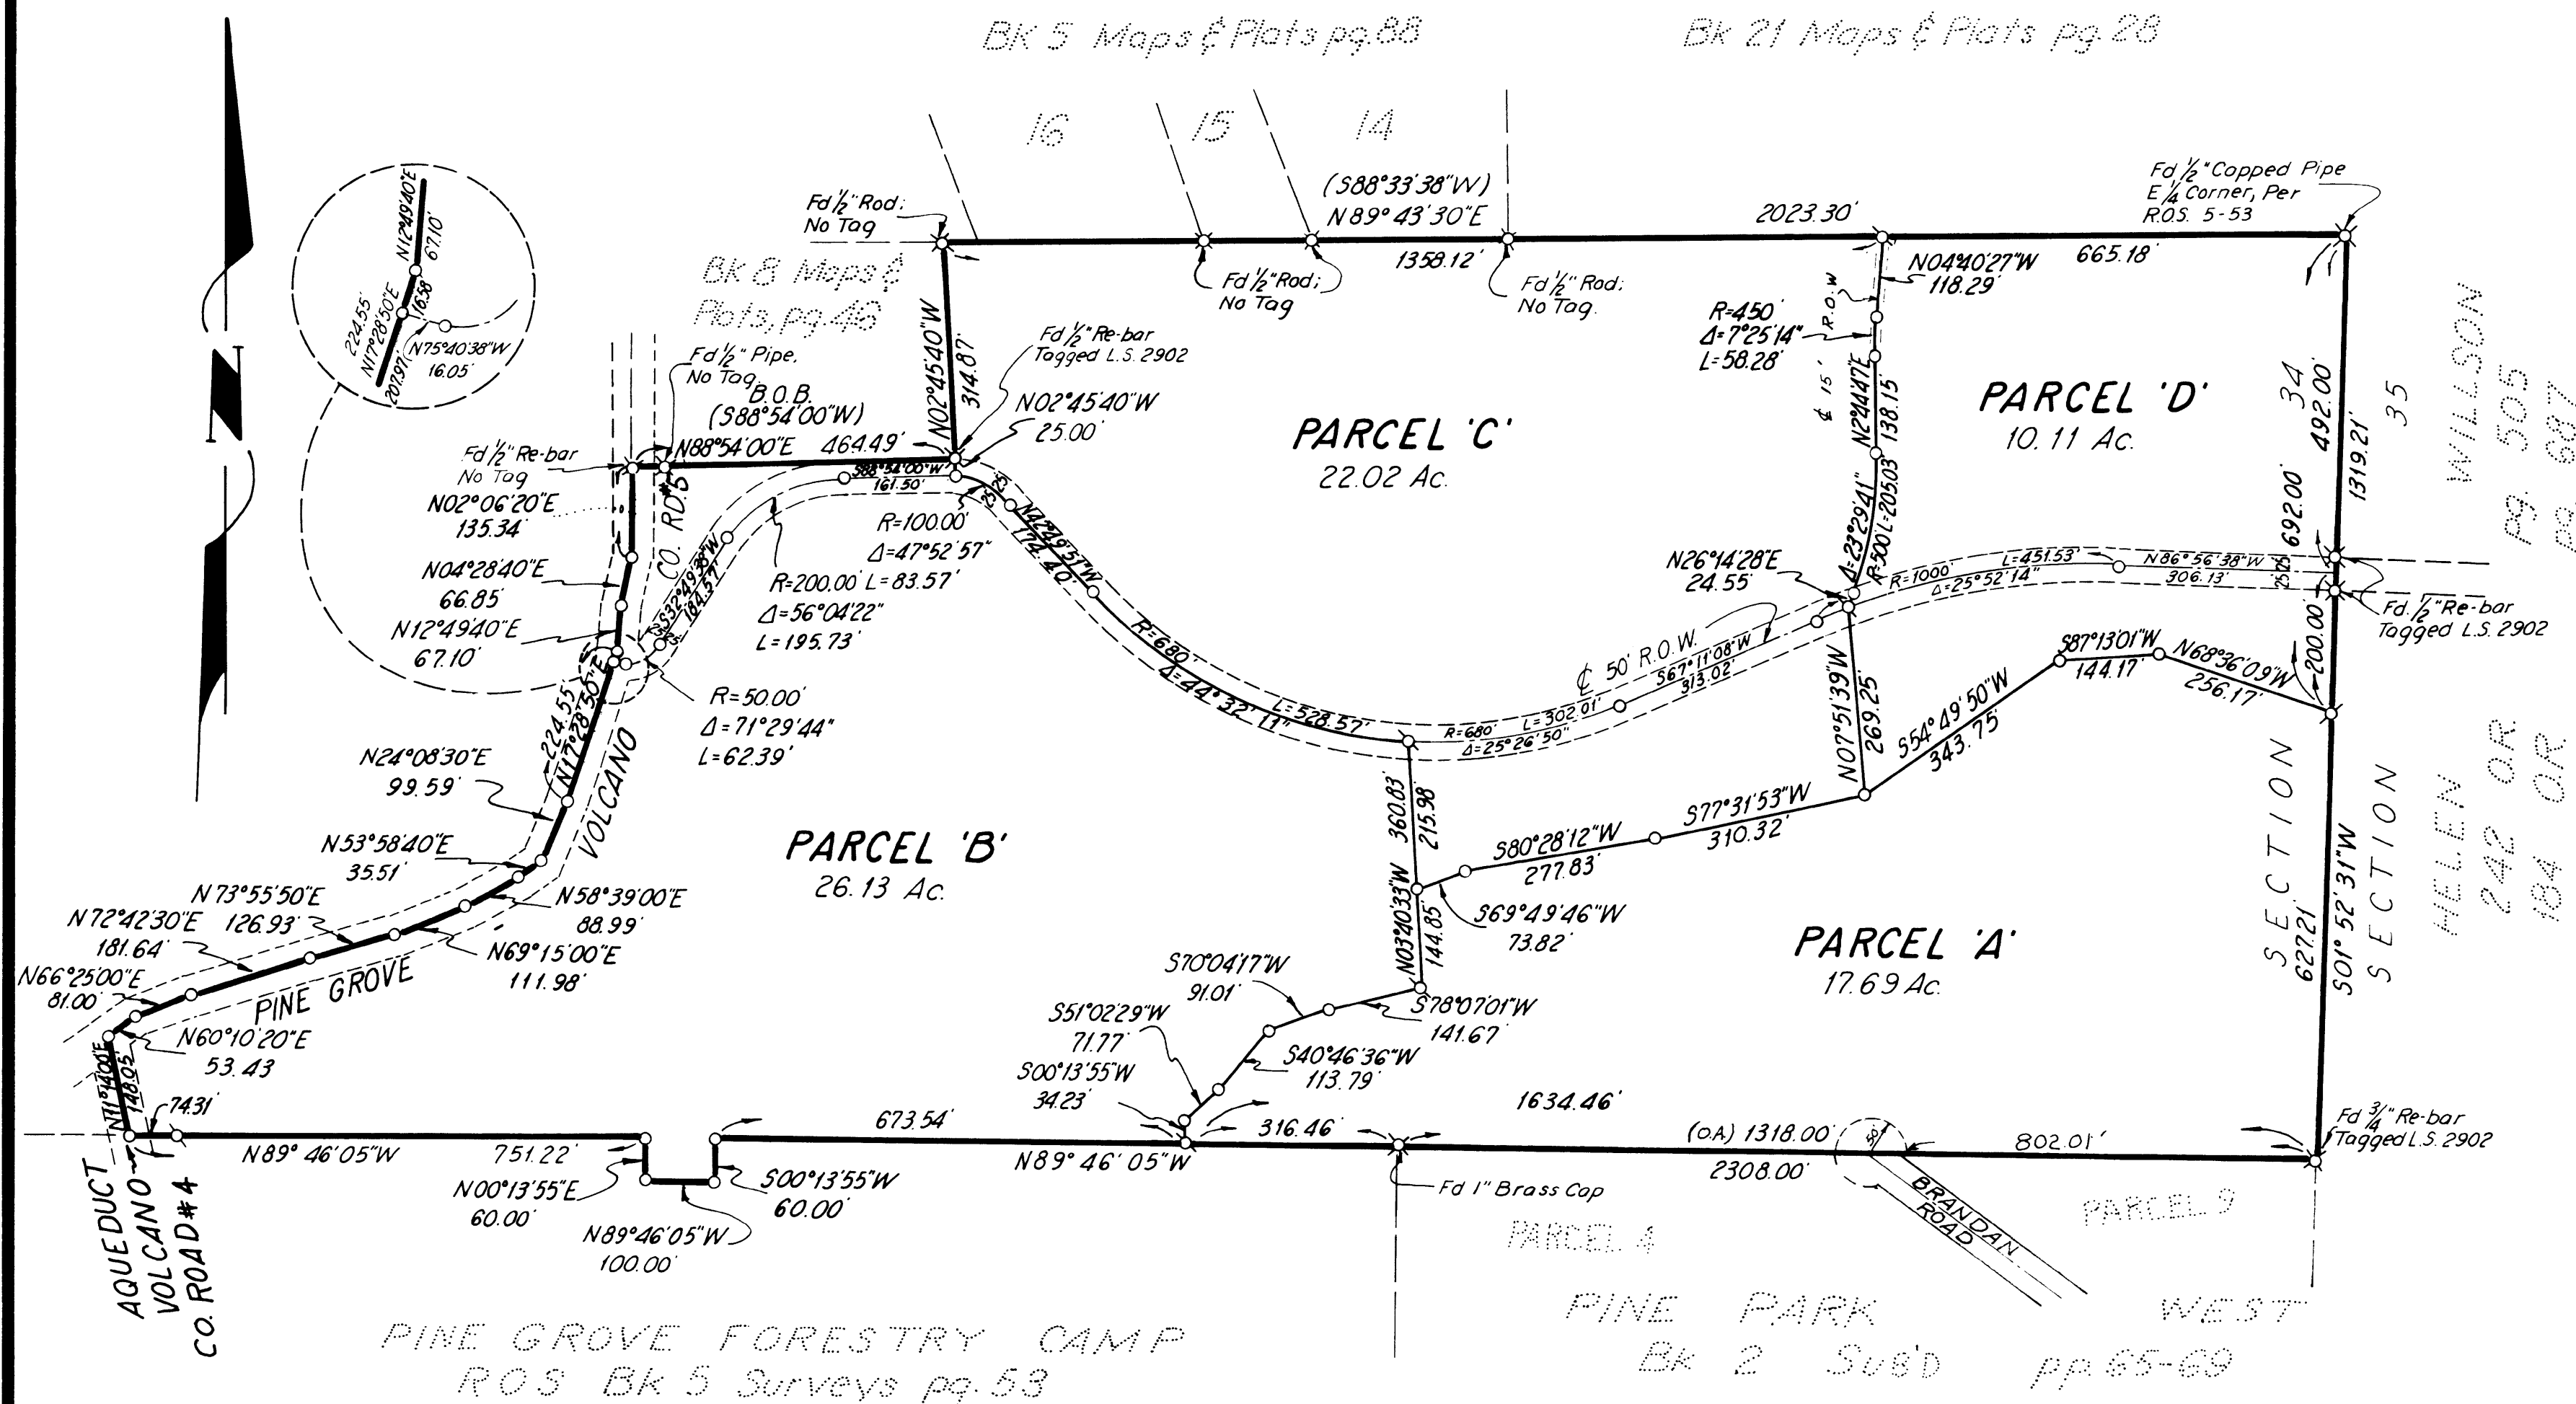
Bk 5 Maps & Plats pg. 88

Bk 21 Maps & Plats pg. 28

16

15

14

(S88°33'38"W)
N89° 43' 30"E
1358.12'

2023.30'

Fd ½" Capped Pipe
E ¼ Corner, Per
R.O.S. 5-53

Fd ½" Rod;
No Tag

Fd ½" Rod;
No Tag

Fd ½" Rod;
No Tag

N04°40'27"W
118.29'

665.18'

N12°49'40"E
67.10'
16.58
224.55'
N17°28'50"E
201.97'
N75°40'38"W
16.05'

Bk 8 Maps & Plats, pg. 46

R=450'
Δ=7°25'14"
L=58.28'

R.O.W.

Fd ½" Re-bar
Tagged L.S. 2902

N02°45'40"W
314.87'

N02°45'40"W
25.00'

Fd ½" Pipe,
No Tag
B.O.B.
(S88°54'00"W)
N88°54'00"E 464.49'

S88°54'00"W
161.50'

PARCEL 'C'
22.02 Ac.

℄ 15'

N2°44'47"E
138.15

PARCEL 'D'
10.11 Ac.

34
492.00'

35

1319.21'

WILLSON
Pg. 505
Pg. 687

Fd ½" Re-bar
No Tag

N02°06'20"E
135.34'

CO. RD. #5

R=100.00'
Δ=47°52'57"
L=83.57'

N42°29'31"W
174.40'

Δ=23°29'41"
R=500
L=205.03

N26°14'28"E
24.55'

R=1000'
L=451.53'
Δ=25°52'14"

N86°56'38"W
306.13'

692.00'

N04°28'40"E
66.85'

R=200.00' L=83.57'
Δ=56°04'22"
L=195.73'

S32°49'38"W
184.37'

Fd ½" Re-bar
Tagged L.S. 2902

N12°49'40"E
67.10'

R=50.00'
Δ=71°29'44"
L=62.39'

R=680'
Δ=44°32'11"
L=528.57'

℄ 50' R.O.W.
S67°11'08"W
313.02'

R=680'
L=302.01'
Δ=25°26'50"

N07°51'39"W
269.25'

S87°13'01"W
144.17'

N68°36'09"W
256.17'

200.00'

224.55'
N17°28'50"E

N24°08'30"E
99.59'

VOLCANO

PARCEL 'B'
26.13 Ac.

360.83'
215.98'

S54°49'50"W
343.75'

S77°31'53"W
310.32'

SECTION
627.21'

S01°52'31"W

SECTION

HELEN
242 O.R.
184 O.R.

N53°58'40"E
35.51'

S80°28'12"W
277.83'

N58°39'00"E
88.99'

N73°55'50"E
126.93'

N72°42'30"E
181.64'

N69°15'00"E
111.98'

N03°40'33"W
144.85'

S69°49'46"W
73.82'

PARCEL 'A'
17.69 Ac.

N66°25'00"E
81.00'

PINE GROVE

S70°04'17"W
91.01'

S78°07'01"W
141.67

N60°10'20"E
53.43

S51°02'29"W
71.77'

S40°46'36"W
113.79'

N11°14'01"E
148.02'

74.31'

S00°13'55"W
34.23'

1634.46'

673.54'

316.46'

(O.A.) 1318.00'

30'

802.01'

Fd ¾" Re-bar
Tagged L.S. 2902

N89° 46'05"W

751.22'

N89° 46' 05"W

2308.00'

Fd 1" Brass Cap

N00°13'55"E
60.00'

S00°13'55"W
60.00'

N89°46'05"W
100.00'

BRANDAN ROAD

PARCEL 9

PARCEL 4

AQUEDUCT
VOLCANO
CO. ROAD #4

PINE GROVE FORESTRY CAMP
ROS Bk 5 Surveys pg. 53

PINE PARK WEST
Bk 2 Sub'd pp. 65-69